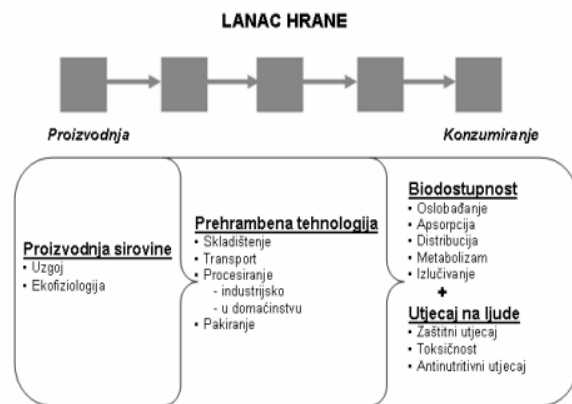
LANAC HRANE

Proizvodnja

Konzumiranje

Proizvodnja sirovine
• Uzgoj
• Ekofiziologija

Prehrambena tehnologija
• Skladištenje
• Transport
• Procesiranje
- industrijsko
- u domaćinstvu
• Pakiranje

Biodostupnost
• Oslobađanje
• Apsorpcija
• Distribucija
• Metabolizam
• Izlučivanje
+
Utjecaj na ljude
• Zaštitni utjecaj
• Toksičnost
• Antinutritivni utjecaj